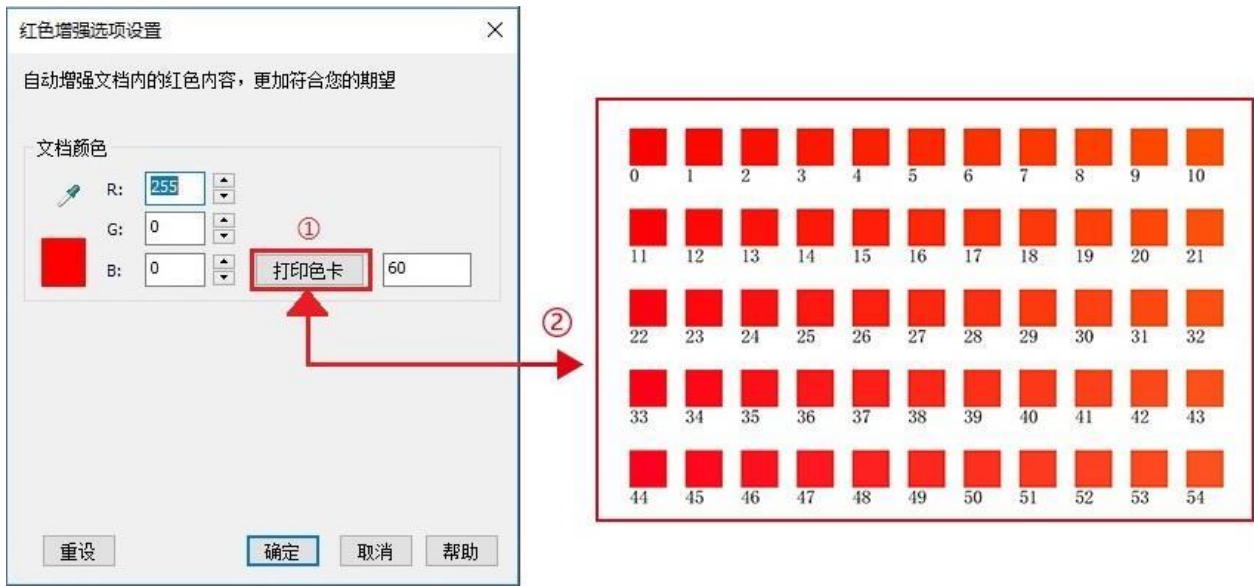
红色增强选项设置

×

自动增强文档内的红色内容，更加符合您的期望

文档颜色

R: 255

G: 0

B: 0

①

打印色卡

60

②

| 0 | 1 | 2 | 3 | 4 | 5 | 6 | 7 | 8 | 9 | 10 |
|---|---|---|---|---|---|---|---|---|---|---|
| 11 | 12 | 13 | 14 | 15 | 16 | 17 | 18 | 19 | 20 | 21 |
| 22 | 23 | 24 | 25 | 26 | 27 | 28 | 29 | 30 | 31 | 32 |
| 33 | 34 | 35 | 36 | 37 | 38 | 39 | 40 | 41 | 42 | 43 |
| 44 | 45 | 46 | 47 | 48 | 49 | 50 | 51 | 52 | 53 | 54 |

重设

确定

取消

帮助